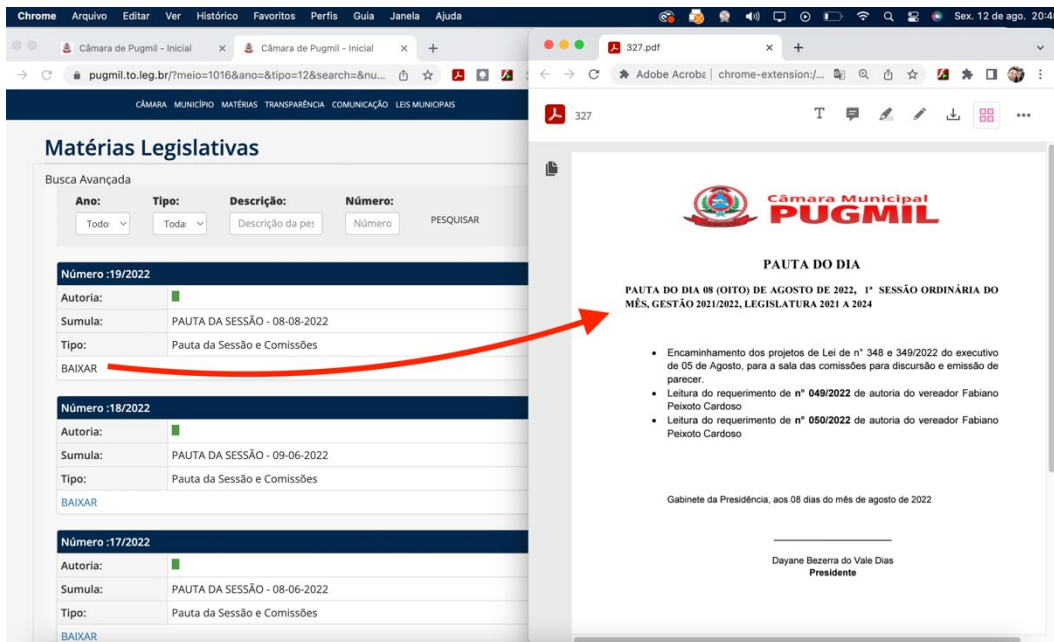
Chrome Arquivo Editar Ver Histórico Favoritos Perfis Guia Janela Ajuda

Sex. 12 de ago. 20:4

Câmara de Pugmil - Inicial × Câmara de Pugmil - Inicial × +

pugmil.to.leg.br/?meio=1016&ano=&tipo=12&search=&nu...

CÂMARA MUNICÍPIO MATÉRIAS TRANSPARÊNCIA COMUNICAÇÃO LEIS MUNICIPAIS

Matérias Legislativas

Busca Avançada

Ano: Todo
Tipo: Toda
Descrição: Descrição da pes
Número: Número
PESQUISAR

Número :19/2022
| Autoria: | |
|---|---|
| Sumula: | PAUTA DA SESSÃO - 08-08-2022 |
| Tipo: | Pauta da Sessão e Comissões |

BAIXAR

Número :18/2022
| Autoria: | |
|---|---|
| Sumula: | PAUTA DA SESSÃO - 09-06-2022 |
| Tipo: | Pauta da Sessão e Comissões |

BAIXAR

Número :17/2022
| Autoria: | |
|---|---|
| Sumula: | PAUTA DA SESSÃO - 08-06-2022 |
| Tipo: | Pauta da Sessão e Comissões |

BAIXAR

327.pdf × +

Adobe Acroba | chrome-extension:/...

327

Câmara Municipal PUGMIL

PAUTA DO DIA

PAUTA DO DIA 08 (OITO) DE AGOSTO DE 2022, 1ª SESSÃO ORDINÁRIA DO MÊS, GESTÃO 2021/2022, LEGISLATURA 2021 A 2024

• Encaminhamento dos projetos de Lei de n° 348 e 349/2022 do executivo de 05 de Agosto, para a sala das comissões para discursão e emissão de parecer.
• Leitura do requerimento de n° 049/2022 de autoria do vereador Fabiano Peixoto Cardoso
• Leitura do requerimento de n° 050/2022 de autoria do vereador Fabiano Peixoto Cardoso

Gabinete da Presidência, aos 08 dias do mês de agosto de 2022

Dayane Bezerra do Vale Dias
Presidente